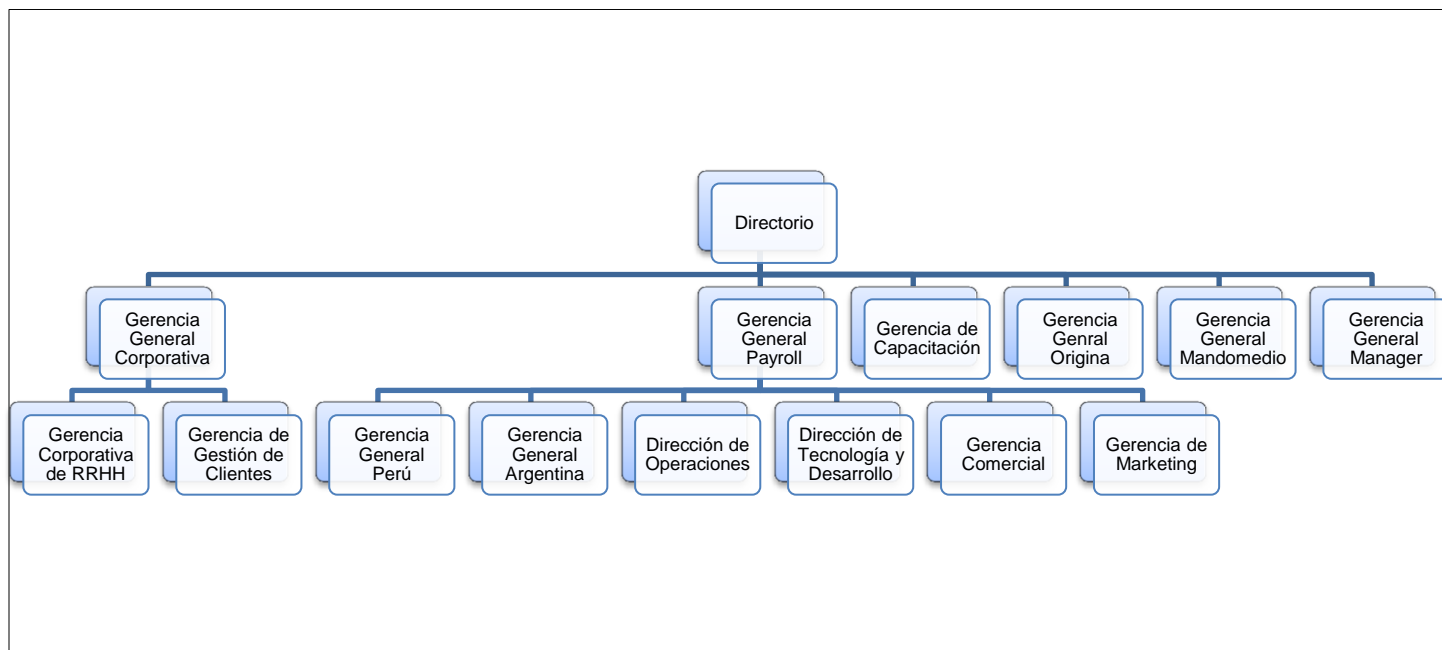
Directorio

Gerencia General Corporativa

Gerencia General Payroll

Gerencia de Capacitación

Gerencia Genral Origina

Gerencia General Mandomedio

Gerencia General Manager

Gerencia Corporativa de RRHH

Gerencia de Gestión de Clientes

Gerencia General Perú

Gerencia General Argentina

Dirección de Operaciones

Dirección de Tecnología y Desarrollo

Gerencia Comercial

Gerencia de Marketing